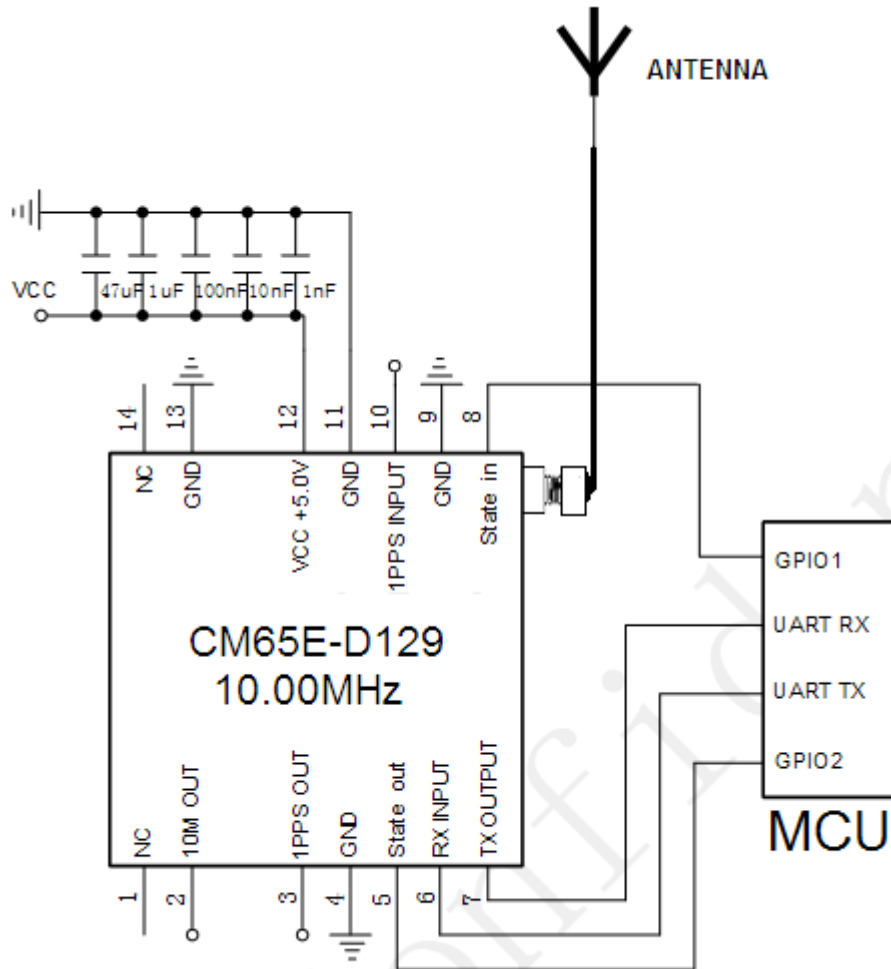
ANTENNA

VCC

47uF 1uF 100nF 10nF 1nF

14 13 12 11 10 9 8

NC GND VCC +5.0V GND 1PPS INPUT GND State in

CM65E-D129
10.00MHz

NC 10M OUT 1PPS OUT GND State out RX INPUT TX OUTPUT

1 2 3 4 5 6 7

GPIO1
UART RX
UART TX
GPIO2

MCU